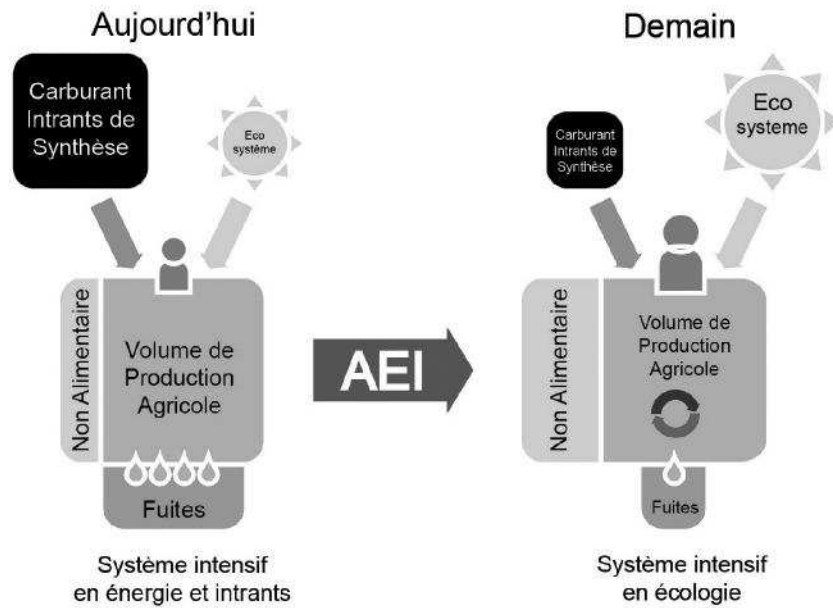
Aujourd'hui

Carburant Intrants de Synthèse

Eco système

Non Alimentaire

Volume de Production Agricole

Fuites

Système intensif en énergie et intrants

AEI

Demain

Carburant Intrants de Synthèse

Eco systeme

Non Alimentaire

Volume de Production Agricole

Fuites

Système intensif en écologie